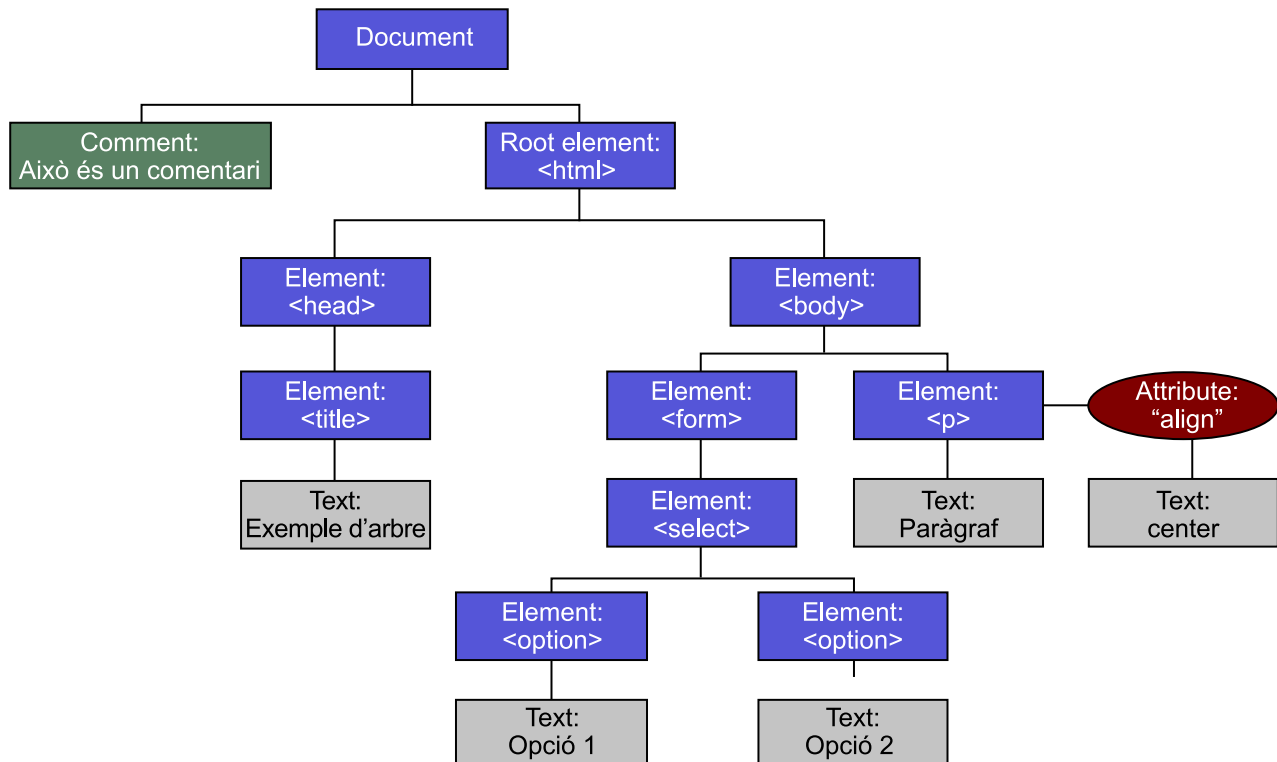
Document

Comment:
Això és un comentari

Root element:
<html>

Element:
<head>

Element:
<body>

Element:
<title>

Text:
Exemple d'arbre

Element:
<form>

Element:
<p>

Attribute:
"align"

Element:
<select>

Text:
Paràgraf

Text:
center

Element:
<option>

Element:
<option>

Text:
Opció 1

Text:
Opció 2